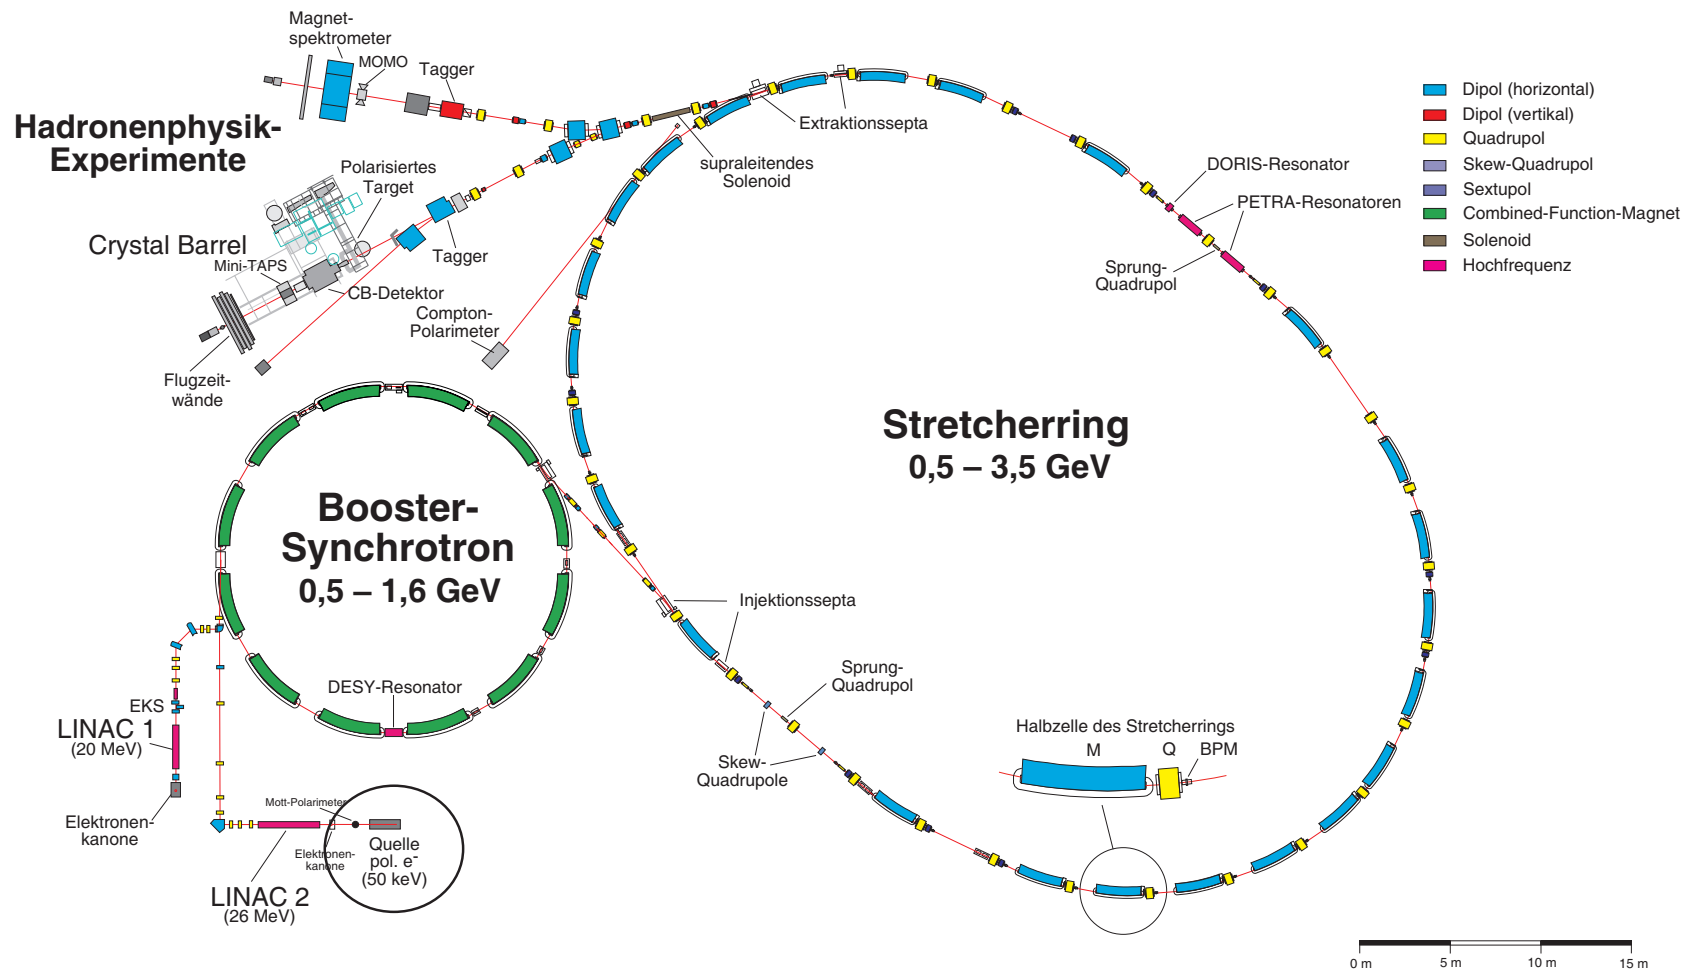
Magnet-
spektrometer
MOMO
Tagger

Hadronenphysik-
Experimente

Polarisiertes
Target

Crystal Barrel
Mini-TAPS
Tagger
CB-Detektor
Compton-
Polarimeter

Flugzeit-
wände

Extraktionssepta
supraleitendes
Solenoid

DORIS-Resonator
PETRA-Resonatoren
Sprung-
Quadrupol

Dipol (horizontal)
Dipol (vertikal)
Quadrupol
Skew-Quadrupol
Sextupol
Combined-Function-Magnet
Solenoid
Hochfrequenz

Stretcherring
0,5 – 3,5 GeV

Booster-
Synchrotron
0,5 – 1,6 GeV

Injektionssepta

Sprung-
Quadrupol

DESY-Resonator

EKS
LINAC 1
(20 MeV)

Skew-
Quadrupole

Halbzelle des Stretcherrings
M Q BPM

Mott-Polarimeter
Elektronen-
kanone
Elektronen-
kanone
Quelle
pol. e$^-$
(50 keV)

LINAC 2
(26 MeV)

0 m 5 m 10 m 15 m